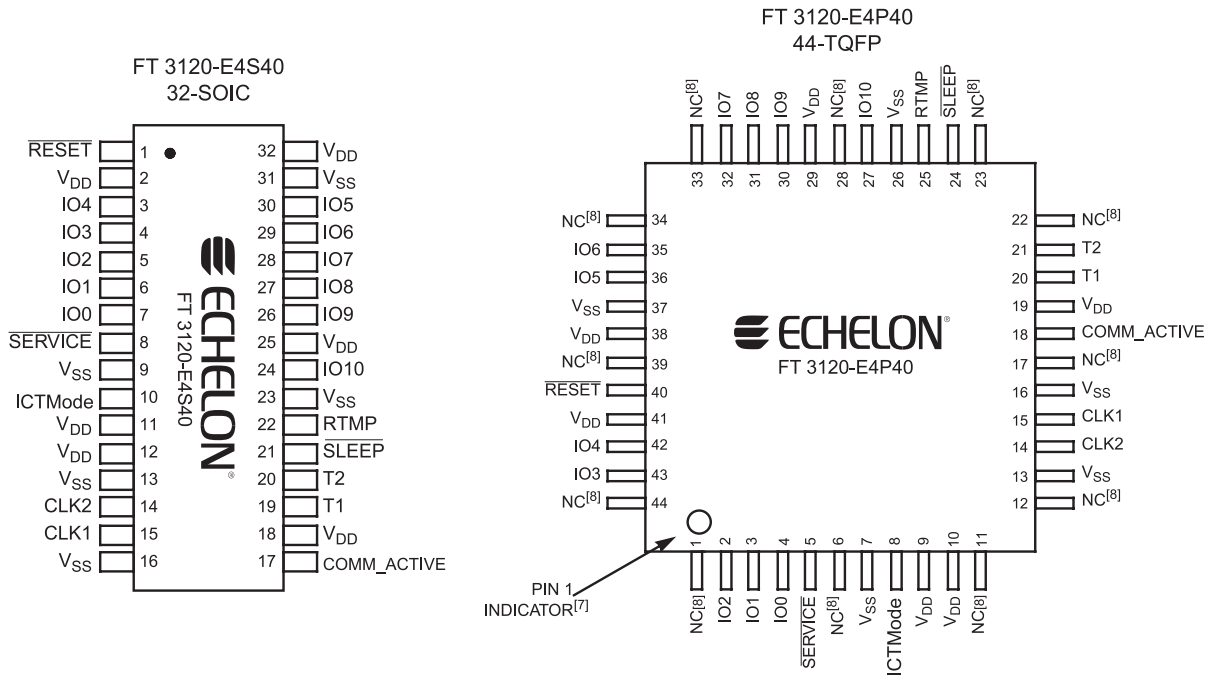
FT 3120-E4S40
32-SOIC

$\overline{RESET}$ 1
$V_{DD}$ 2
IO4 3
IO3 4
IO2 5
IO1 6
IO0 7
$\overline{SERVICE}$ 8
$V_{SS}$ 9
ICTMode 10
$V_{DD}$ 11
$V_{DD}$ 12
$V_{SS}$ 13
CLK2 14
CLK1 15
$V_{SS}$ 16

32 $V_{DD}$
31 $V_{SS}$
30 IO5
29 IO6
28 IO7
27 IO8
26 IO9
25 $V_{DD}$
24 IO10
23 $V_{SS}$
22 RTMP
21 $\overline{SLEEP}$
20 T2
19 T1
18 $V_{DD}$
17 COMM_ACTIVE

ECHELON®
FT 3120-E4S40

FT 3120-E4P40
44-TQFP

33 NC$^{[8]}$
32 IO7
31 IO8
30 IO9
29 $V_{DD}$
28 NC$^{[8]}$
27 IO10
26 $V_{SS}$
25 RTMP
24 $\overline{SLEEP}$
23 NC$^{[8]}$

NC$^{[8]}$ 34
IO6 35
IO5 36
$V_{SS}$ 37
$V_{DD}$ 38
NC$^{[8]}$ 39
$\overline{RESET}$ 40
$V_{DD}$ 41
IO4 42
IO3 43
NC$^{[8]}$ 44

22 NC$^{[8]}$
21 T2
20 T1
19 $V_{DD}$
18 COMM_ACTIVE
17 NC$^{[8]}$
16 $V_{SS}$
15 CLK1
14 CLK2
13 $V_{SS}$
12 NC$^{[8]}$

ECHELON®
FT 3120-E4P40

PIN 1
INDICATOR$^{[7]}$

1 NC$^{[8]}$
2 IO2
3 IO1
4 IO0
5 $\overline{SERVICE}$
6 NC$^{[8]}$
7 $V_{SS}$
8 ICTMode
9 $V_{DD}$
10 $V_{DD}$
11 NC$^{[8]}$